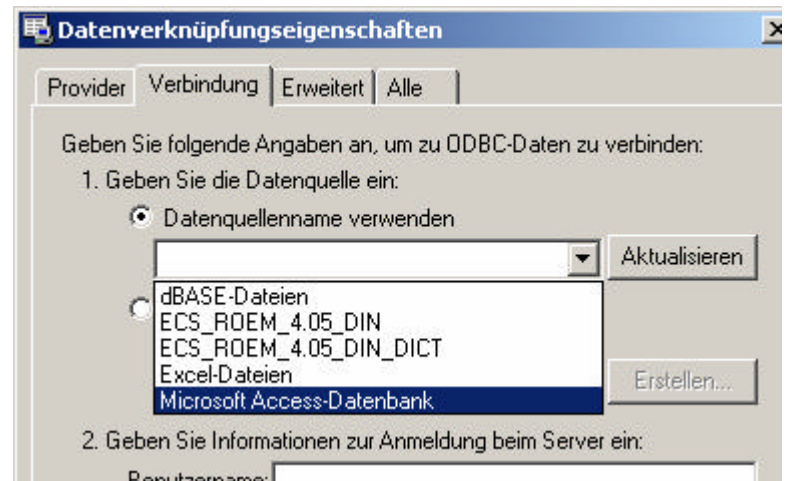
Datenverknüpfungseigenschaften

Provider | Verbindung | Erweitert | Alle

Geben Sie folgende Angaben an, um zu ODBC-Daten zu verbinden:

1. Geben Sie die Datenquelle ein:

Datenquellenname verwenden

Aktualisieren

dBASE-Dateien
ECS_ROEM_4.05_DIN
ECS_ROEM_4.05_DIN_DICT
Excel-Dateien
Microsoft Access-Datenbank

Erstellen...

2. Geben Sie Informationen zur Anmeldung beim Server ein:

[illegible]